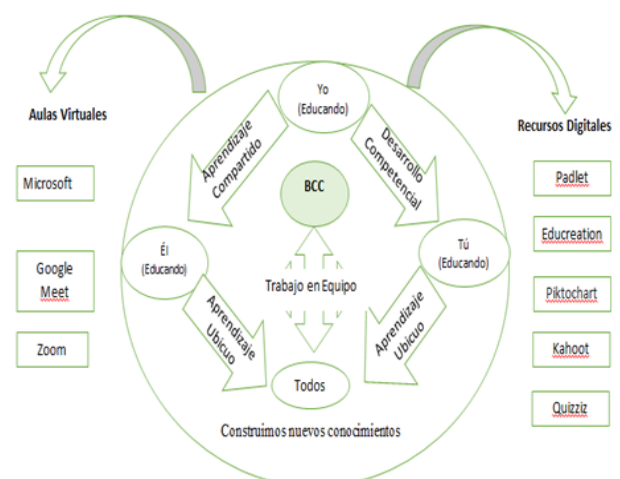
Aulas Virtuales

Microsoft

Google Meet

Zoom

Yo (Educando)

Aprendizaje Compartido

Desarrollo Competencial

BCC

Él (Educando)

Trabajo en Equipo

Tú (Educando)

Aprendizaje Ubicuo

Aprendizaje Ubicuo

Todos

Construimos nuevos conocimientos

Recursos Digitales

Padlet

Educreation

Piktochart

Kahoot

Quizziz